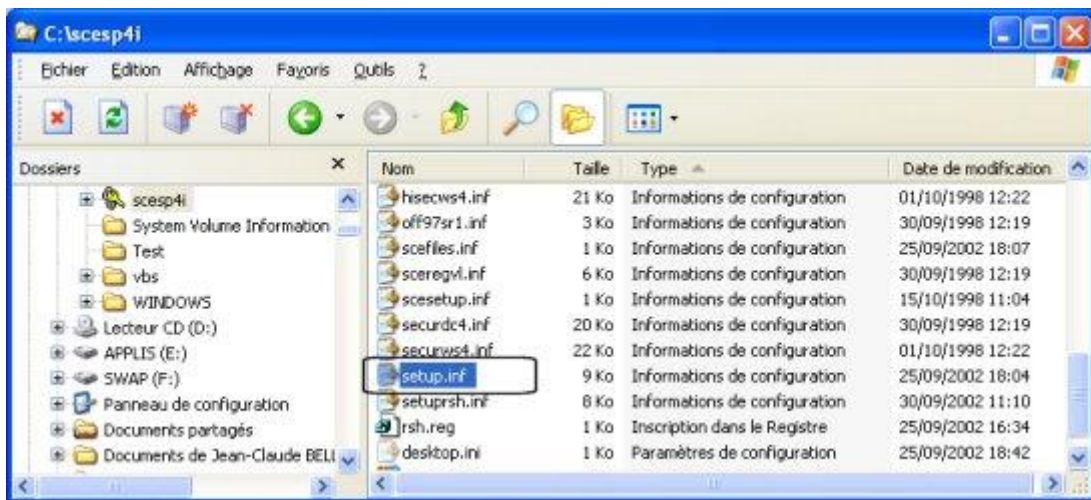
C:\scesp4i

Fichier Edition Affichage Favoris Outils ?

Dossiers ×

scesp4i
System Volume Information
Test
vbs
WINDOWS
Lecteur CD (D:)
APPLIS (E:)
SWAP (F:)
Panneau de configuration
Documents partagés
Documents de Jean-Claude BELL

| Nom | Taille | Type | Date de modification |
|---|---|---|---|
| hisecws4.inf | 21 Ko | Informations de configuration | 01/10/1998 12:22 |
| off97sr1.inf | 3 Ko | Informations de configuration | 30/09/1998 12:19 |
| scefiles.inf | 1 Ko | Informations de configuration | 25/09/2002 18:07 |
| sceregvl.inf | 6 Ko | Informations de configuration | 30/09/1998 12:19 |
| scesetup.inf | 1 Ko | Informations de configuration | 15/10/1998 11:04 |
| securdc4.inf | 20 Ko | Informations de configuration | 30/09/1998 12:19 |
| securws4.inf | 22 Ko | Informations de configuration | 01/10/1998 12:22 |
| setup.inf | 9 Ko | Informations de configuration | 25/09/2002 18:04 |
| setuprsh.inf | 8 Ko | Informations de configuration | 30/09/2002 11:10 |
| rsh.reg | 1 Ko | Inscription dans le Registre | 25/09/2002 16:34 |
| desktop.ini | 1 Ko | Paramètres de configuration | 25/09/2002 18:42 |